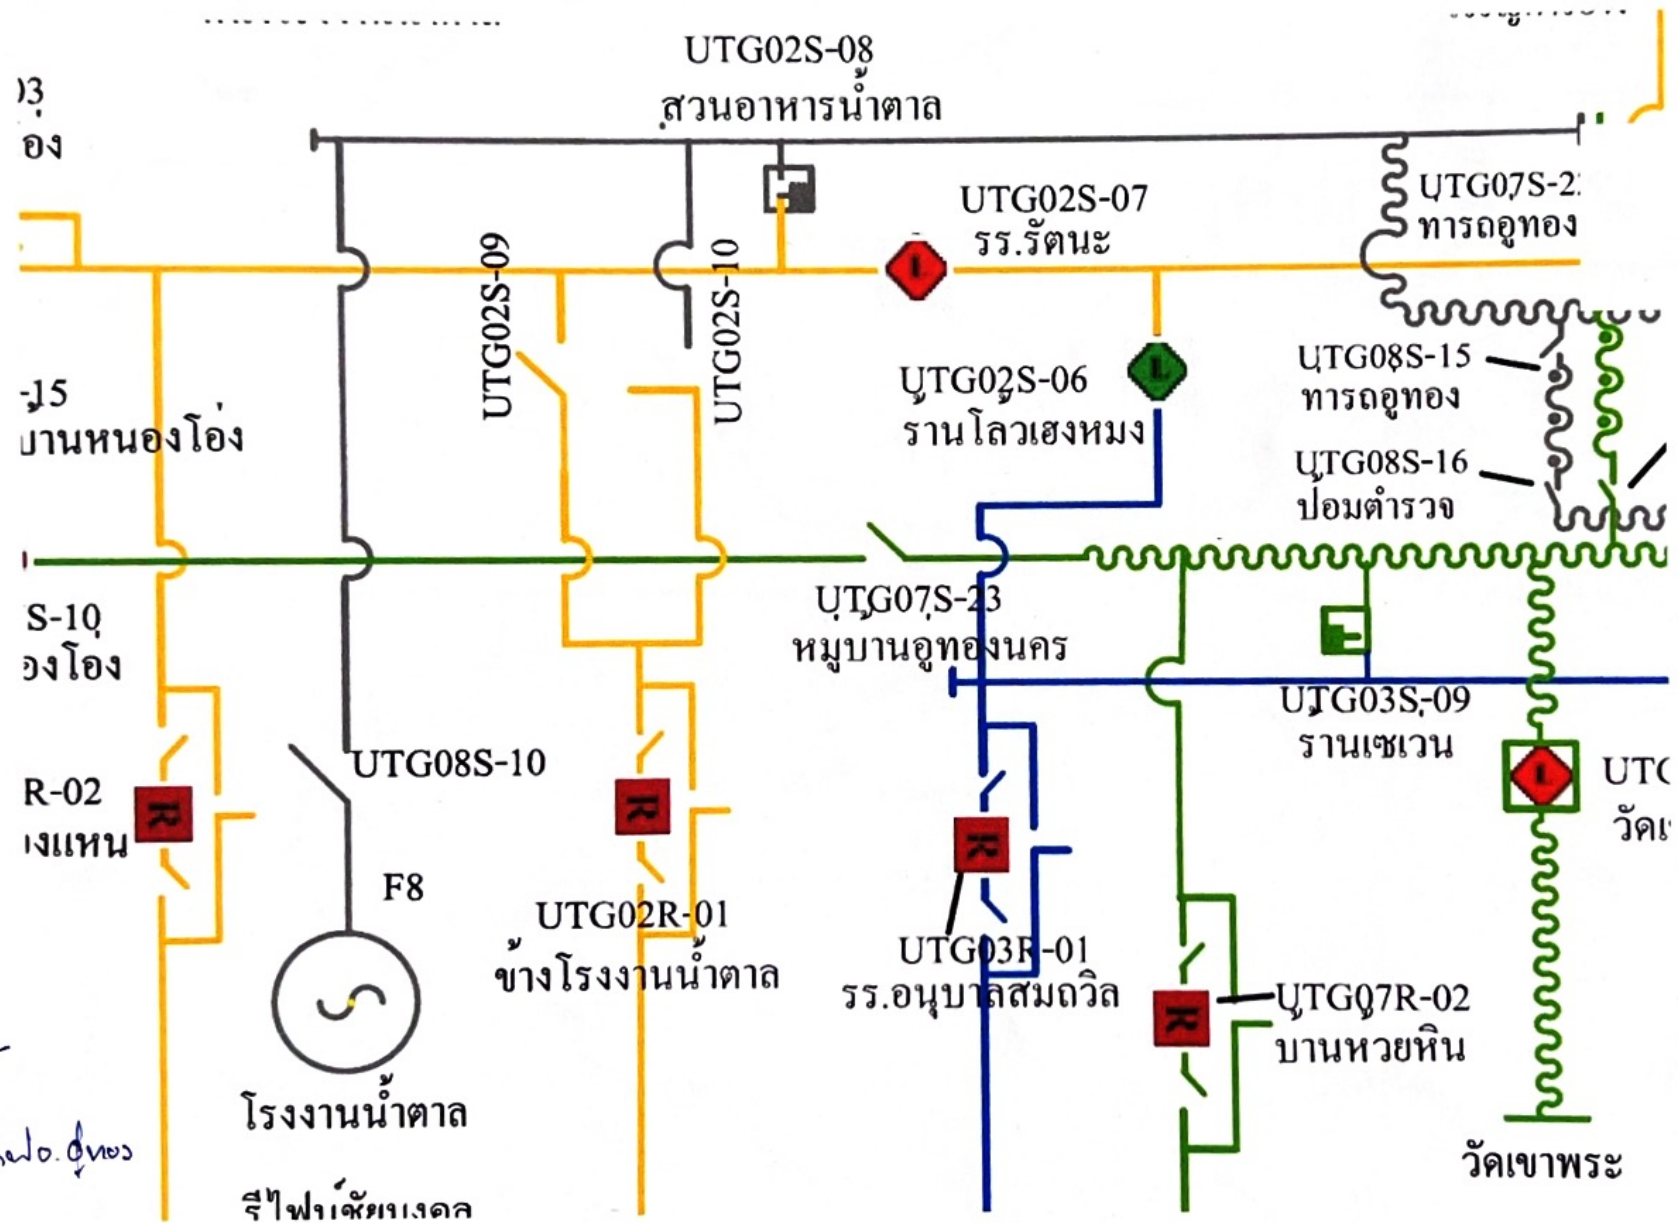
UTG02S-08
สวนอาหารน้ำตาล

)3
อง

UTG02S-07
รร.รัตนะ

UTG07S-2
ทารถอูทอง

UTG02S-09

UTG02S-10

-15
บานหนองโอ่ง

UTG02S-06
รานโลวเฮงหมง

UTG08S-15
ทารถอูทอง

UTG08S-16
ป้อมตำรวจ

S-10
องโอ่ง

UTG07S-23
หมูบานอูทองนคร

UTG03S-09
รานเซเวน

R-02
งแหน

UTG08S-10

F8

UTG02R-01
ข้างโรงงานน้ำตาล

UTG03R-01
รร.อนุบาลสมถวิล

UTG07R-02
บานหวยหิน

UT
วัด

โรงงานน้ำตาล

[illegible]

วัดเขาพระ

กฟอ.อู่ทอง